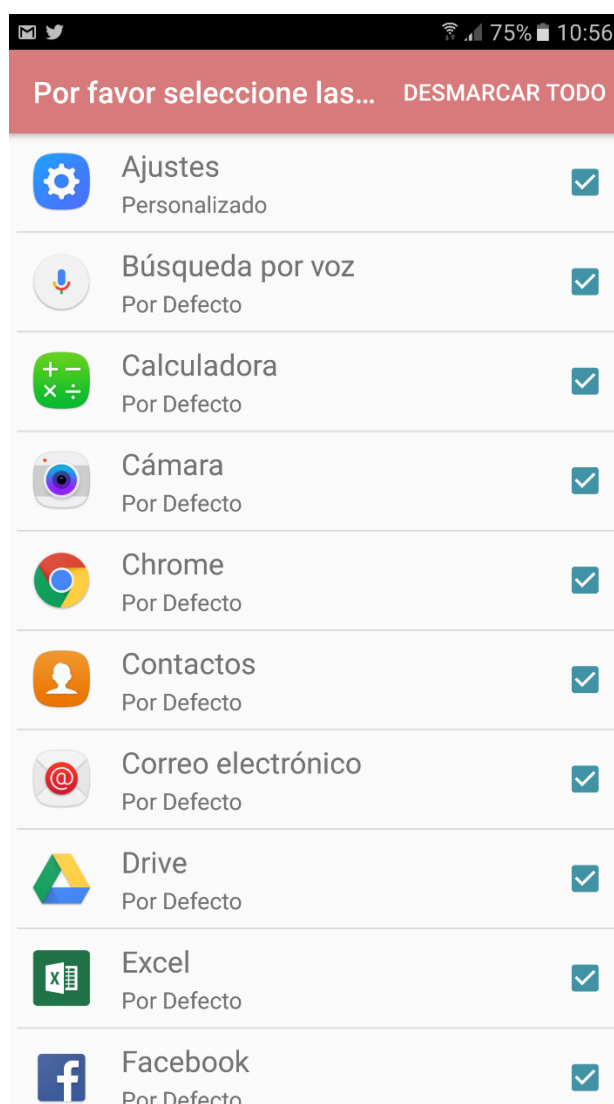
75% 10:56

Por favor seleccione las... DESMARCAR TODO

Ajustes
Personalizado

Búsqueda por voz
Por Defecto

Calculadora
Por Defecto

Cámara
Por Defecto

Chrome
Por Defecto

Contactos
Por Defecto

Correo electrónico
Por Defecto

Drive
Por Defecto

Excel
Por Defecto

Facebook
Por Defecto